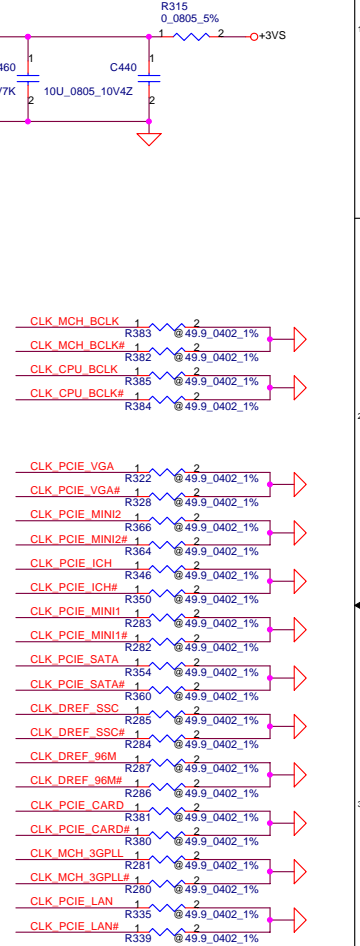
R315
0_0805_5%
1 2 +3VS
460
7K
1
2
C440
10U_0805_10V4Z
1
2

CLK_MCH_BCLK
1 2
R383 @49.9_0402_1%
CLK_MCH_BCLK#
1 2
R382 @49.9_0402_1%
CLK_CPU_BCLK
1 2
R385 @49.9_0402_1%
CLK_CPU_BCLK#
1 2
R384 @49.9_0402_1%

CLK_PCIE_VGA
1 2
R322 @49.9_0402_1%
CLK_PCIE_VGA#
1 2
R328 @49.9_0402_1%
CLK_PCIE_MINI2
1 2
R366 @49.9_0402_1%
CLK_PCIE_MINI2#
1 2
R364 @49.9_0402_1%
CLK_PCIE_ICH
1 2
R346 @49.9_0402_1%
CLK_PCIE_ICH#
1 2
R350 @49.9_0402_1%
CLK_PCIE_MINI1
1 2
R283 @49.9_0402_1%
CLK_PCIE_MINI1#
1 2
R282 @49.9_0402_1%
CLK_PCIE_SATA
1 2
R354 @49.9_0402_1%
CLK_PCIE_SATA#
1 2
R360 @49.9_0402_1%
CLK_DREF_SSC
1 2
R285 @49.9_0402_1%
CLK_DREF_SSC#
1 2
R284 @49.9_0402_1%
CLK_DREF_96M
1 2
R287 @49.9_0402_1%
CLK_DREF_96M#
1 2
R286 @49.9_0402_1%
CLK_PCIE_CARD
1 2
R381 @49.9_0402_1%
CLK_PCIE_CARD#
1 2
R380 @49.9_0402_1%
CLK_MCH_3GPLL
1 2
R281 @49.9_0402_1%
CLK_MCH_3GPLL#
1 2
R280 @49.9_0402_1%
CLK_PCIE_LAN
1 2
R335 @49.9_0402_1%
CLK_PCIE_LAN#
1 2
R339 @49.9_0402_1%